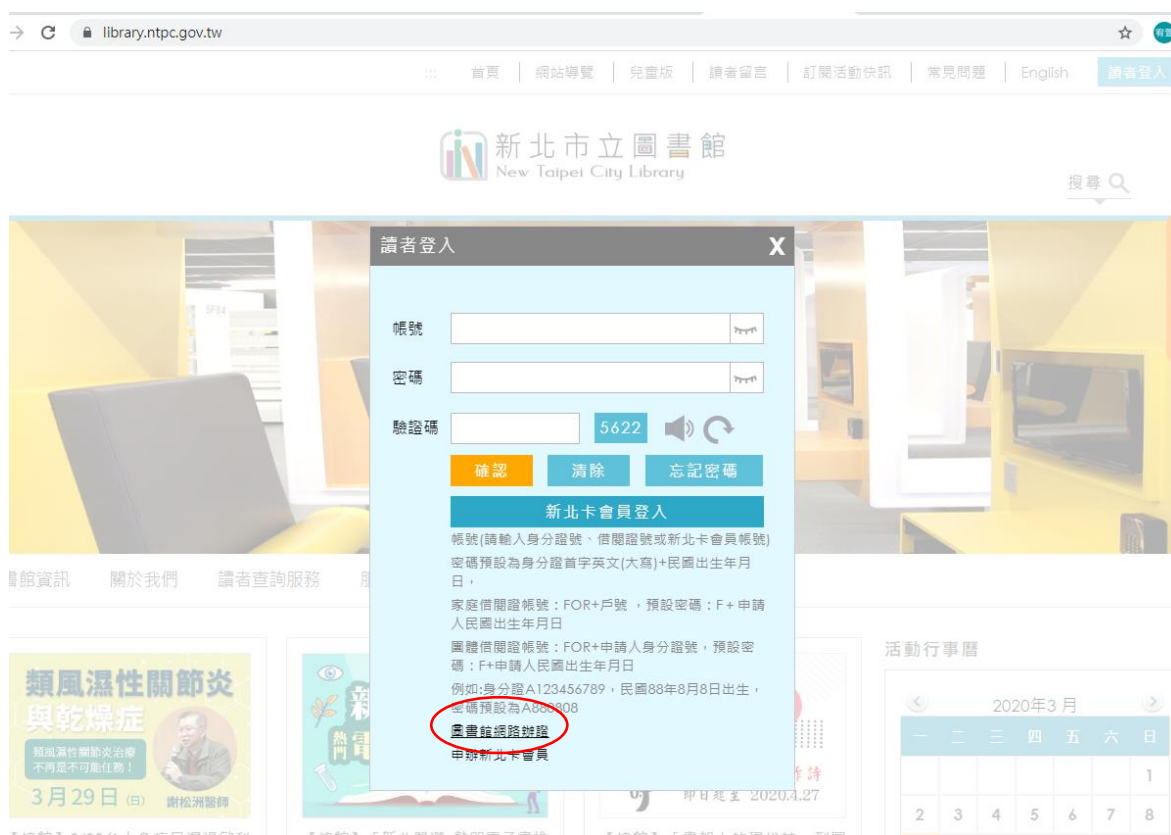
library.ntpc.gov.tw

首頁 | 網站導覽 | 兒童版 | 讀者留言 | 訂閱活動快訊 | 常見問題 | English | 讀者登入

新北市立圖書館
New Taipei City Library

搜尋

讀者登入 X

帳號

密碼

驗證碼 5622

確認 清除 忘記密碼

新北卡會員登入

帳號(請輸入身分證號、借閱證號或新北卡會員帳號)

密碼預設為身分證首字英文(大寫)+民國出生年月日，

家庭借閱證帳號：FOR+戶號 ，預設密碼：F+申請人民國出生年月日

團體借閱證帳號：FOR+申請人身分證號，預設密碼：F+申請人民國出生年月日

例如:身分證A123456789，民國88年8月8日出生，密碼預設為A880808

圖書館網路辦證

申辦新北卡會員

書館資訊 關於我們 讀者查詢服務

類風濕性關節炎與乾燥症
類風濕性關節炎治療不再是不可能任務！
3月29日(日) 謝松洲醫師

活動行事曆

2020年3月

| 一 | 二 | 三 | 四 | 五 | 六 | 日 |
|---|---|---|---|---|---|---|
| | | | | | | 1 |
| 2 | 3 | 4 | 5 | 6 | 7 | 8 |

2020.4.27